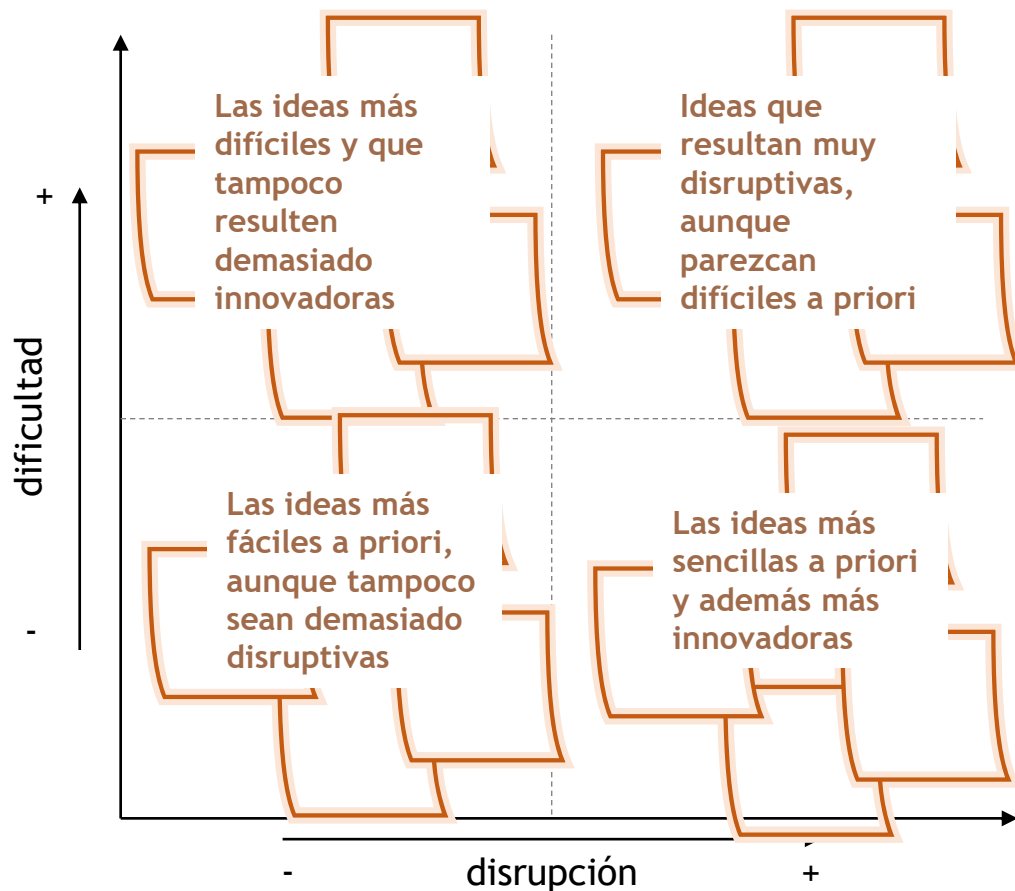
+

dificultad

-

Las ideas más difíciles y que tampoco resulten demasiado innovadoras

Ideas que resultan muy disruptivas, aunque parezcan difíciles a priori

Las ideas más fáciles a priori, aunque tampoco sean demasiado disruptivas

Las ideas más sencillas a priori y además más innovadoras

- disrupción +